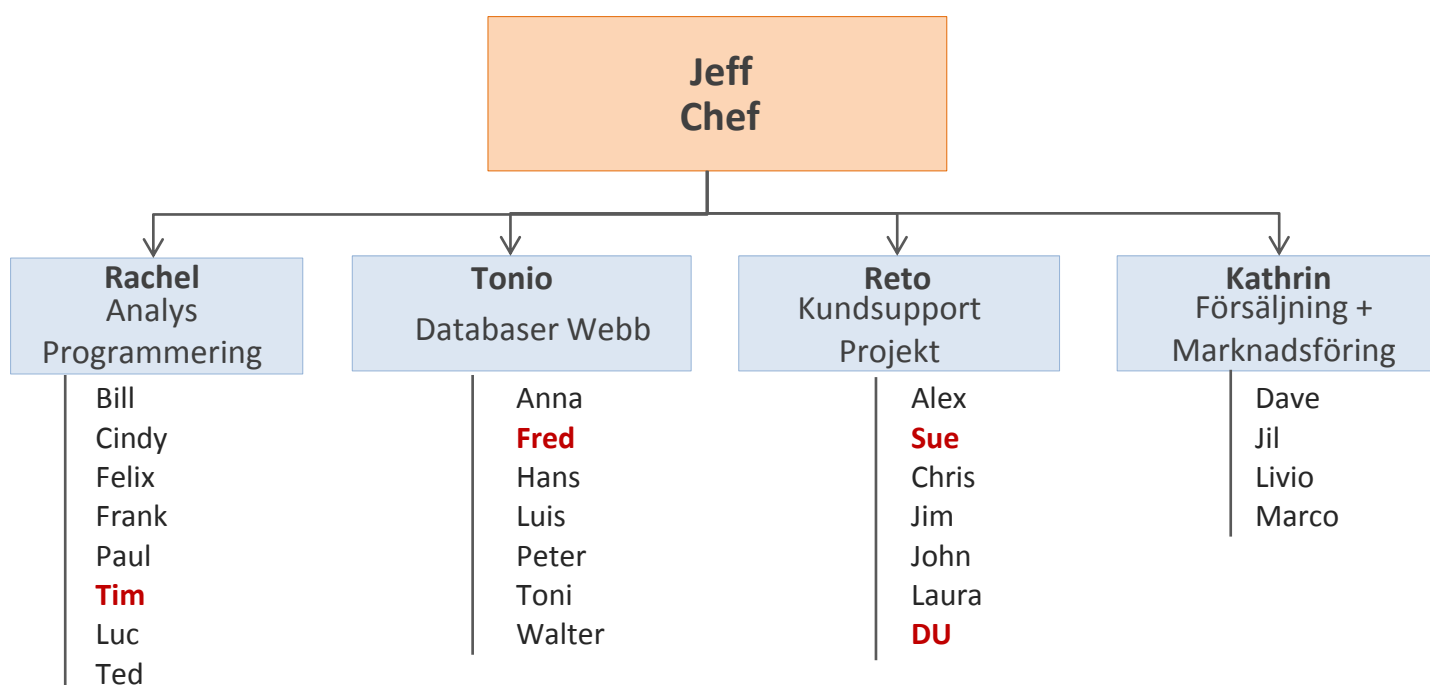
Jeff
Chef

Rachel
Analys
Programmering

Bill
Cindy
Felix
Frank
Paul
Tim
Luc
Ted

Tonio
Databaser Webb

Anna
Fred
Hans
Luis
Peter
Toni
Walter

Reto
Kundsupport
Projekt

Alex
Sue
Chris
Jim
John
Laura
DU

Kathrin
Försäljning +
Marknadsföring

Dave
Jil
Livio
Marco